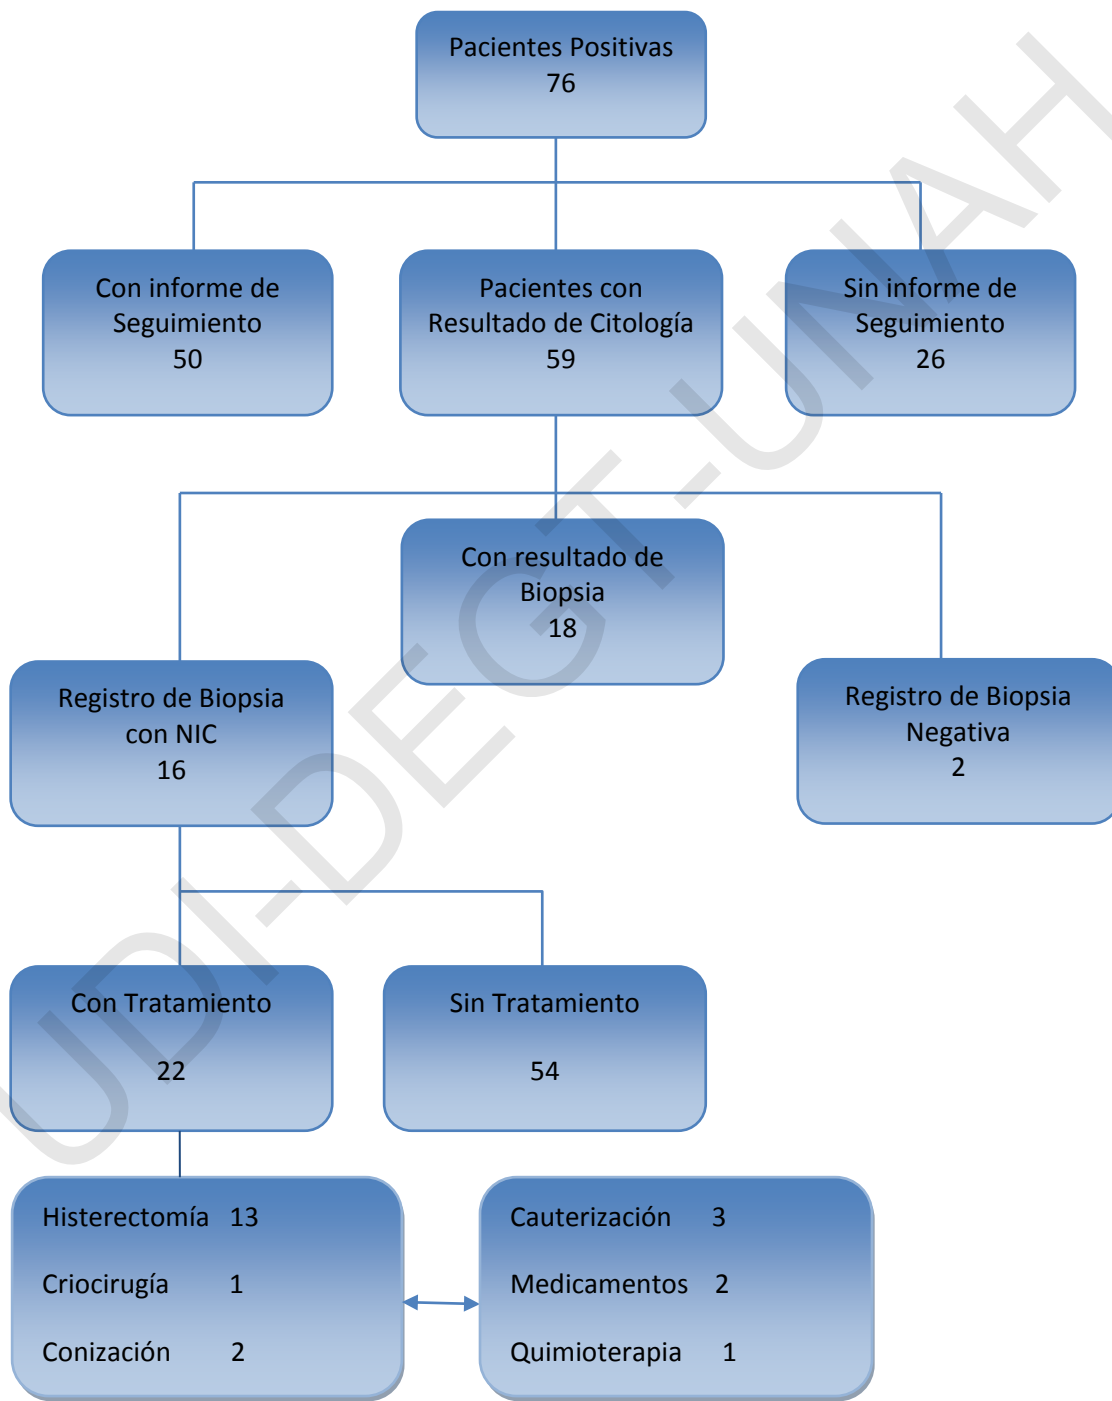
Pacientes Positivas
76

Con informe de Seguimiento
50

Pacientes con Resultado de Citología
59

Sin informe de Seguimiento
26

Con resultado de Biopsia
18

Registro de Biopsia con NIC
16

Registro de Biopsia Negativa
2

Con Tratamiento

22

Sin Tratamiento

54

Histerectomía 13

Criocirugía 1

Conización 2

Cauterización 3

Medicamentos 2

Quimioterapia 1

UDI-DEGT-UNAH